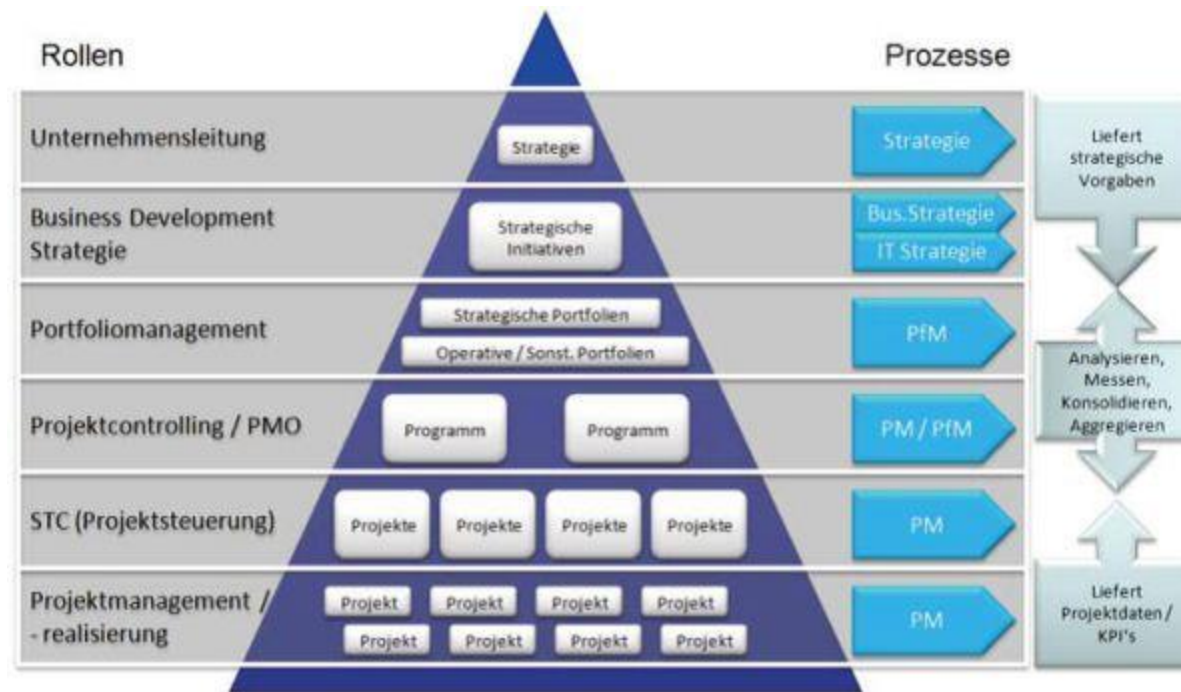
Rollen

Prozesse

Unternehmensleitung

Strategie

Strategie

Liefert strategische Vorgaben

Business Development Strategie

Strategische Initiativen

Bus.Strategie

IT Strategie

Portfoliomanagement

Strategische Portfolien

Operative / Sonst. Portfolien

PfM

Analysieren, Messen, Konsolidieren, Aggregieren

Projektcontrolling / PMO

Programm

Programm

PM / PfM

STC (Projektsteuerung)

Projekte

Projekte

Projekte

Projekte

PM

Projektmanagement / - realisierung

Projekt

Projekt

Projekt

Projekt

Projekt

Projekt

Projekt

Projekt

PM

Liefert Projektdaten / KPI's